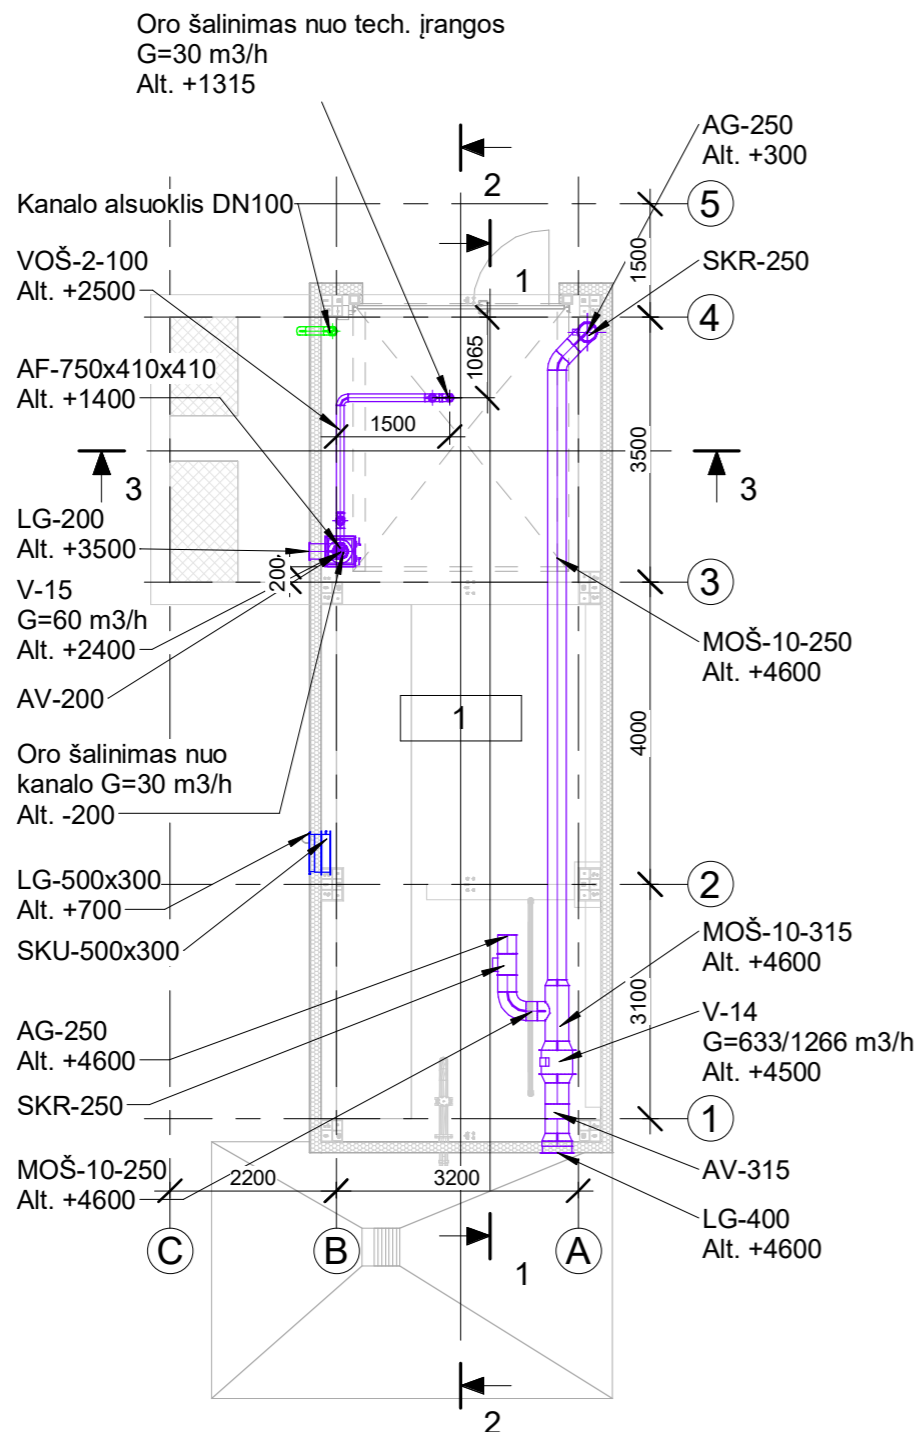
Oro šalinimas nuo tech. įrangos
G=30 m3/h
Alt. +1315

AG-250
Alt. +300

2

Kanalo alsuoklis DN100

5

1500

VOŠ-2-100
Alt. +2500

1

SKR-250

4

1065

AF-750x410x410
Alt. +1400

1500

3500

3

3

LG-200
Alt. +3500

200

V-15
G=60 m3/h
Alt. +2400

3

MOŠ-10-250
Alt. +4600

AV-200

1

4000

Oro šalinimas nuo
kanalo G=30 m3/h
Alt. -200

LG-500x300
Alt. +700

2

SKU-500x300

MOŠ-10-315
Alt. +4600

AG-250
Alt. +4600

3100

V-14
G=633/1266 m3/h
Alt. +4500

SKR-250

1

AV-315

MOŠ-10-250
Alt. +4600

2200

3200

LG-400
Alt. +4600

C

B

A

1

2